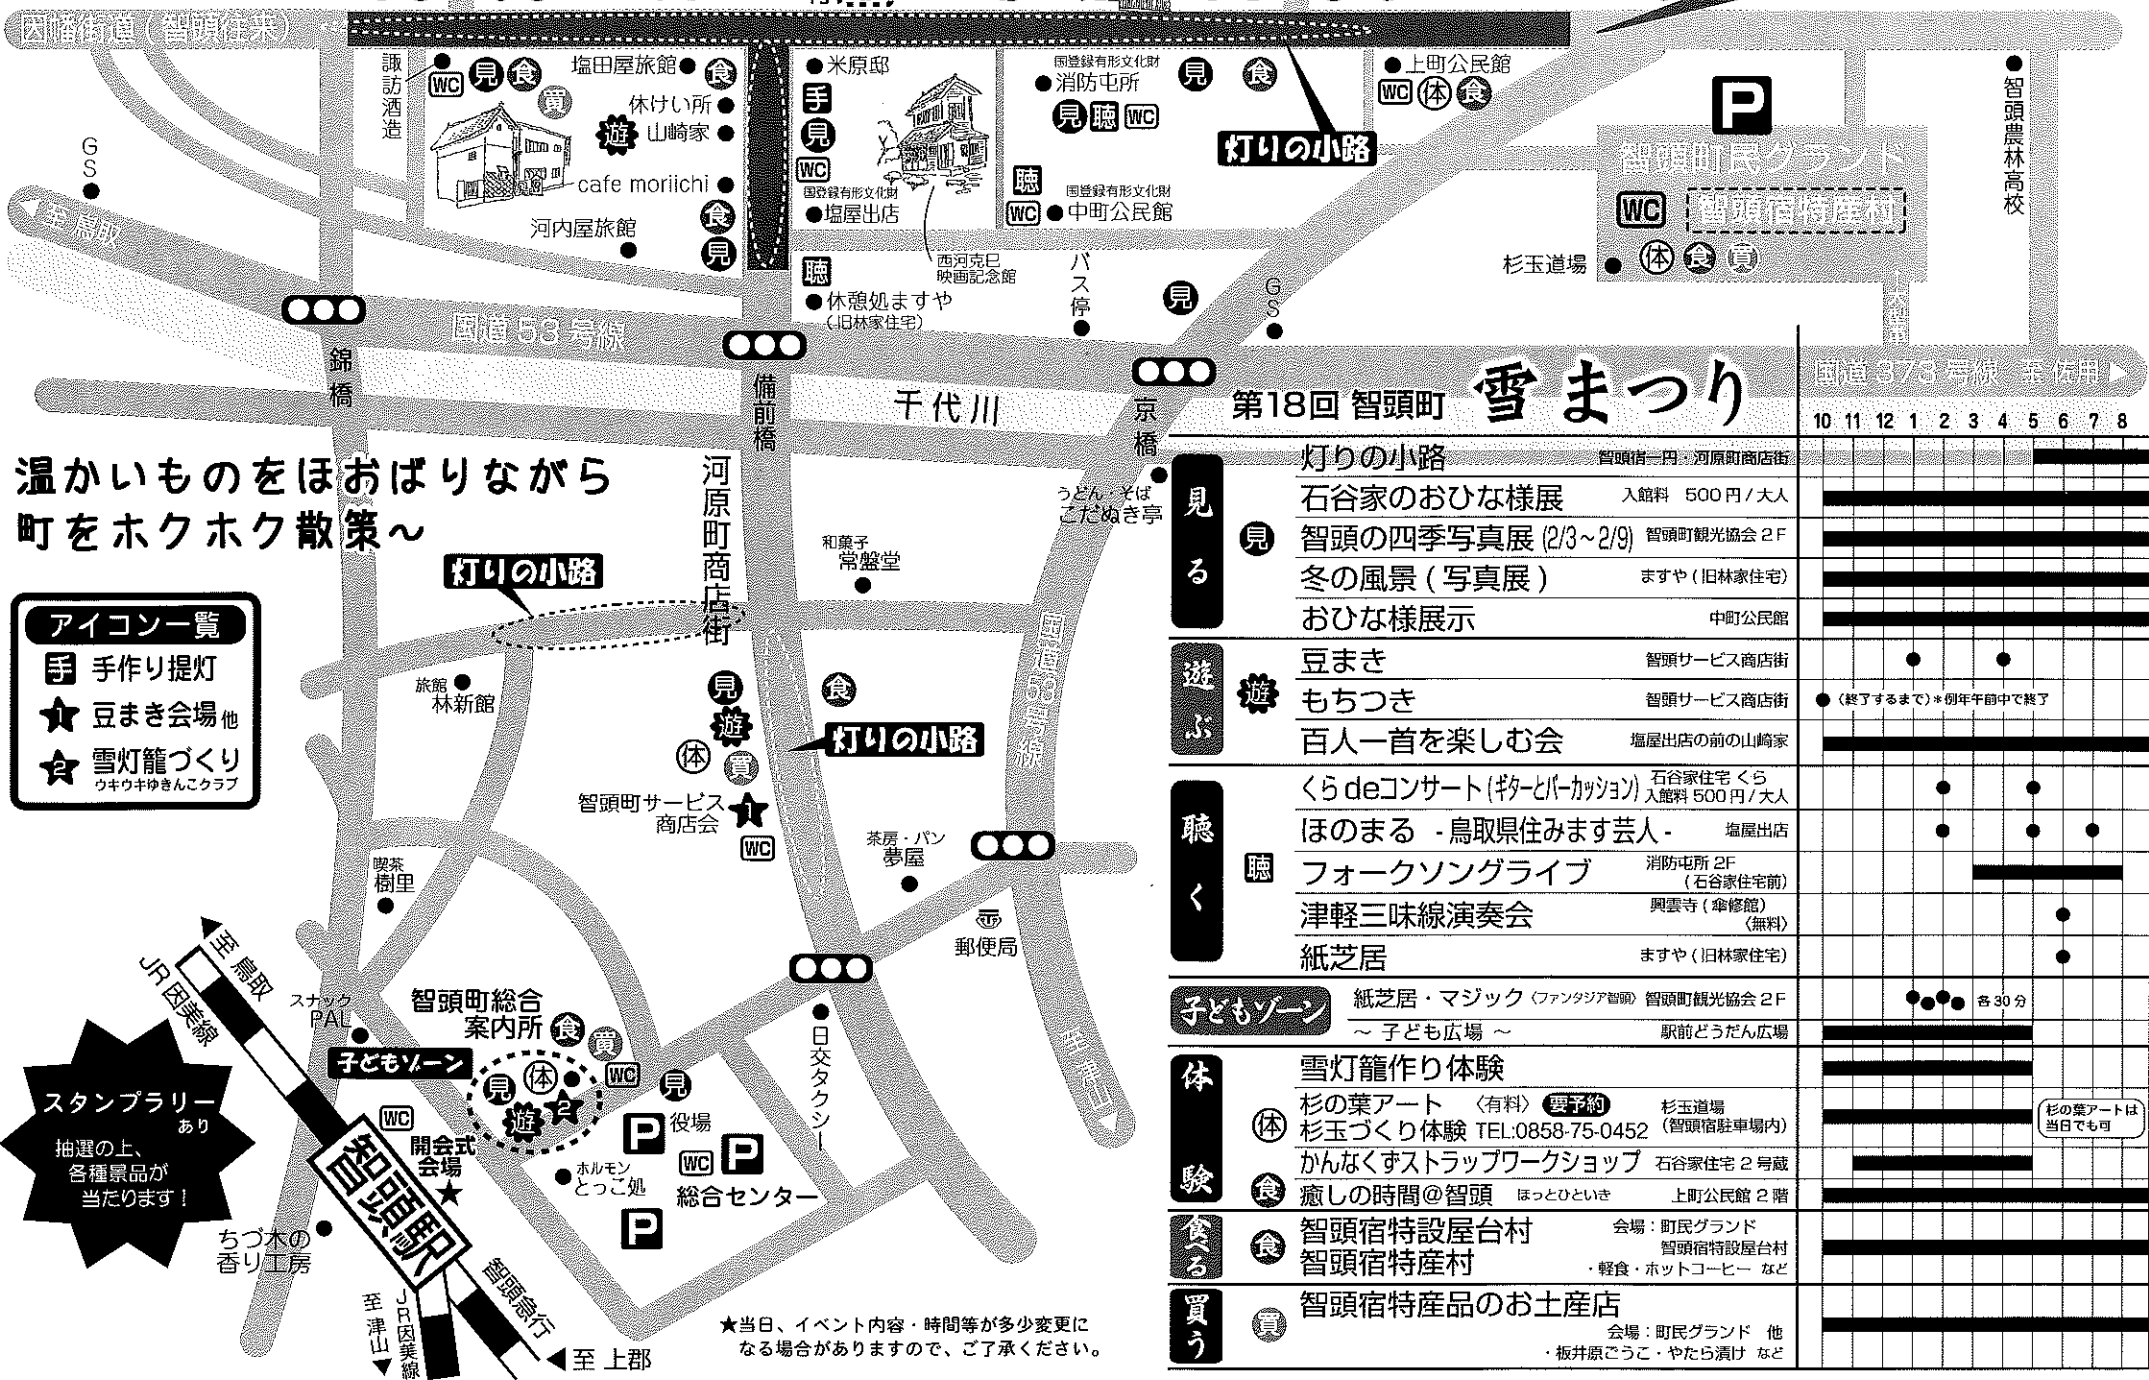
因幡街道(智頭往来)

諏訪酒造 WC 見 食 買
塩田屋旅館 食
休けい所
遊 山崎家
cafe moriichi 食
河内屋旅館 見
米原邸 手 見 WC
国登録有形文化財 塩屋出店
西河克己映画記念館
聴 休憩処ますや(旧林家住宅)
国登録有形文化財 消防屯所 見 食 見 聴 WC
聴 WC 国登録有形文化財 中町公民館
バス停 見
灯りの小路
上町公民館 WC 体 食
P
智頭町民グランド
WC 智頭宿特産村
杉玉道場 体 食 買
智頭農林高校
GS
至 鳥取
GS
国道53号線
錦橋
備前橋
千代川
京橋
大内
国道373号線 至 佐用

温かいものをほおばりながら町をホクホク散策~

灯りの小路
河原町商店街
うどん・そば こだぬき亭
和菓子 常盤堂
国道53号線
旅館 林新館
見 遊 体 買 食
灯りの小路
智頭町サービス商店会 WC
茶房・パン 夢屋
喫茶 樹里
郵便局
日交タクシー
至 津山

アイコン一覧
手 手作り提灯
1 豆まき会場 他
2 雪灯籠づくり ウキウキゆきんこクラブ

至 鳥取
JR因美線
スナック PAL
智頭町総合案内所 食 買
子どもゾーン
見 体 遊 2 WC
WC 見
開会式会場
P 役場
WC P
ホルモン とっこ処
総合センター
P
スタンプラリーあり
抽選の上、各種景品が当たります!
ちづ木の香り工房
智頭駅
至 津山
JR因美線
智頭急行
至 上郡
★当日、イベント内容・時間等が多少変更になる場合がありますので、ご了承ください。

第18回 智頭町 雪まつり

10 11 12 1 2 3 4 5 6 7 8

見る 見
灯りの小路 智頭宿一円・河原町商店街
石谷家のおひな様展 入館料 500円/大人
智頭の四季写真展 (2/3~2/9) 智頭町観光協会2F
冬の風景(写真展) ますや(旧林家住宅)
おひな様展示 中町公民館

遊ぶ 遊
豆まき 智頭サービス商店街
もちつき 智頭サービス商店街 (終了するまで)*例年午前中で終了
百人一首を楽しむ会 塩屋出店の前の山崎家

聴く 聴
くらdeコンサート(ギターとパーカッション) 石谷家住宅 くら 入館料 500円/大人
ほのまる -鳥取県住みます芸人- 塩屋出店
フォークソングライブ 消防屯所2F (石谷家住宅前)
津軽三味線演奏会 興雲寺(傘修館) (無料)
紙芝居 ますや(旧林家住宅)

子どもゾーン
紙芝居・マジック (ファンタジア智頭) 智頭町観光協会2F 各30分
~子ども広場~ 駅前どうだん広場

体験 体 食
雪灯籠作り体験
杉の葉アート (有料) 要予約 杉玉づくり体験 TEL:0858-75-0452 杉玉道場(智頭宿駐車場内)
杉の葉アートは当日でも可
かんなくずストラップワークショップ 石谷家住宅2号蔵
癒しの時間@智頭 ほっとひといき 上町公民館2階

食る 食
智頭宿特設屋台村 智頭宿特産村 会場:町民グランド 智頭宿特設屋台村 ・軽食・ホットコーヒー など

買う 買
智頭宿特産品のお土産店 会場:町民グランド 他 ・板井原ごうこ・やたら漬け など